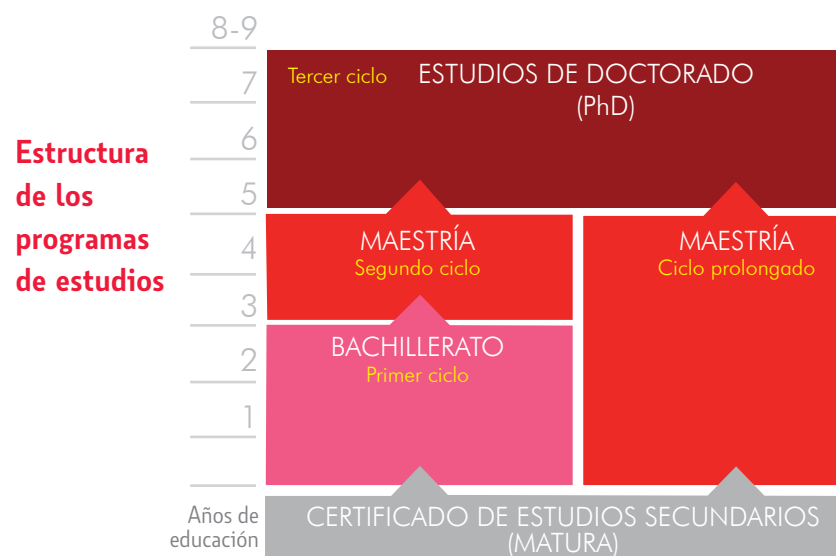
Estructura de los programas de estudios

8-9
7
6
5
4
3
2
1
Años de educación

Tercer ciclo
ESTUDIOS DE DOCTORADO
(PhD)

MAESTRÍA
Segundo ciclo

MAESTRÍA
Ciclo prolongado

BACHILLERATO
Primer ciclo

CERTIFICADO DE ESTUDIOS SECUNDARIOS
(MATURA)